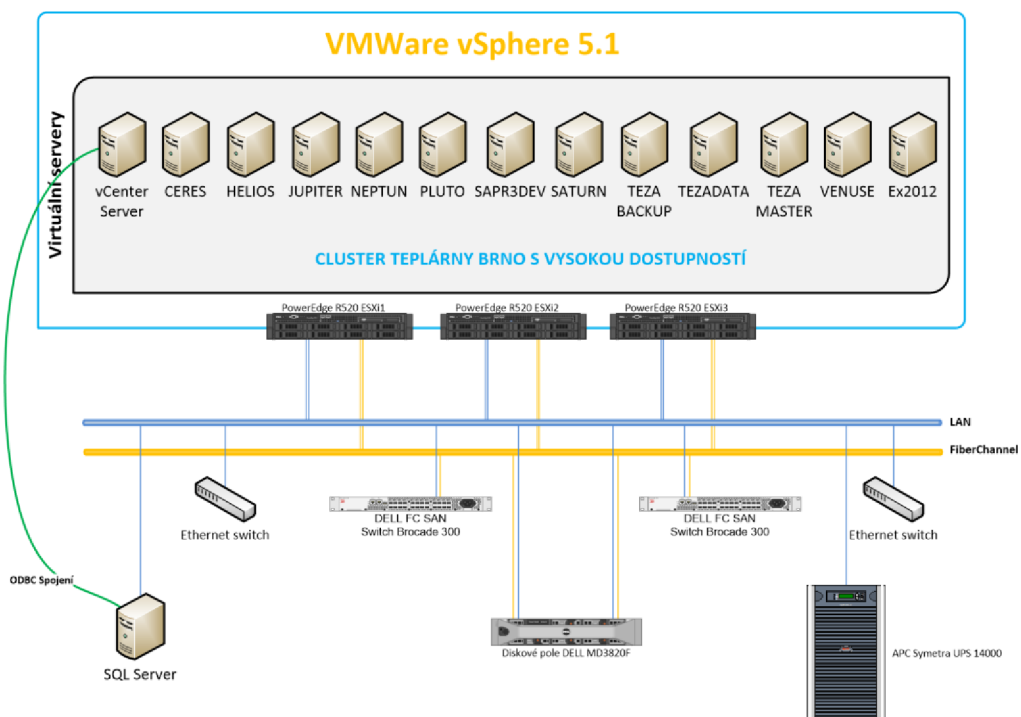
VMWare vSphere 5.1

Virtuální servery

vCenter Server
CERES
HELIOS
JUPITER
NEPTUN
PLUTO
SAPR3DEV
SATURN
TEZA BACKUP
TEZADATA
TEZA MASTER
VENUSE
Ex2012

CLUSTER TEPLÁRNY BRNO S VYSOKOU DOSTUPNOSTÍ

PowerEdge R520 ESXi1
PowerEdge R520 ESXi2
PowerEdge R520 ESXi3

LAN
FiberChannel

Ethernet switch
DELL FC SAN Switch Brocade 300
DELL FC SAN Switch Brocade 300
Ethernet switch

ODBC Spojení

SQL Server

Diskové pole DELL MD3820F

APC Symetra UPS 14000